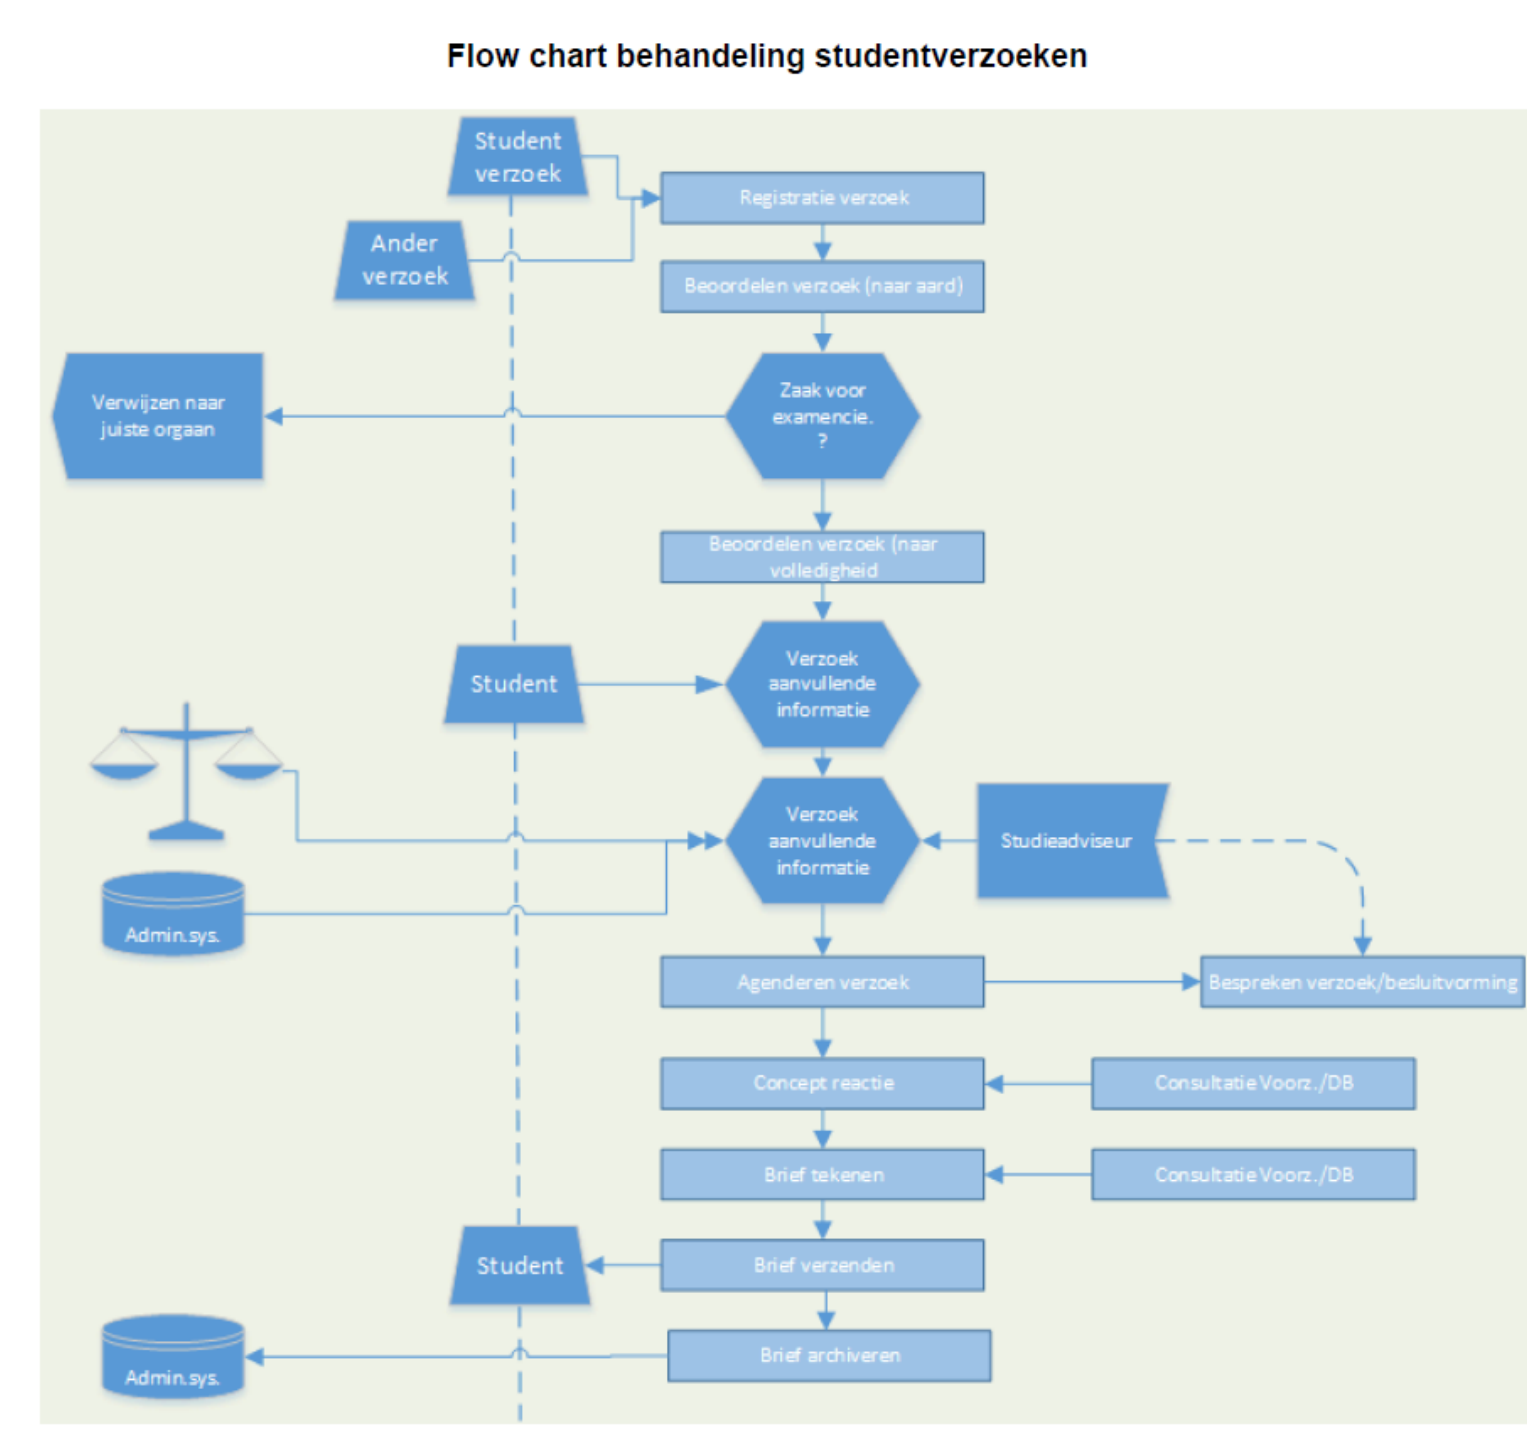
Flow chart behandeling studentverzoeken

Student verzoek

Ander verzoek

Registratie verzoek

Beoordelen verzoek (naar aard)

Verwijzen naar juiste orgaan

Zaak voor examencie. ?

Beoordelen verzoek (naar volledigheid

Student

Verzoek aanvullende informatie

Verzoek aanvullende informatie

Studieadviseur

Admin.sys.

Agenderen verzoek

Bespreken verzoek/besluitvorming

Concept reactie

Consultatie Voorz./DB

Brief tekenen

Consultatie Voorz./DB

Student

Brief verzenden

Admin.sys.

Brief archiveren